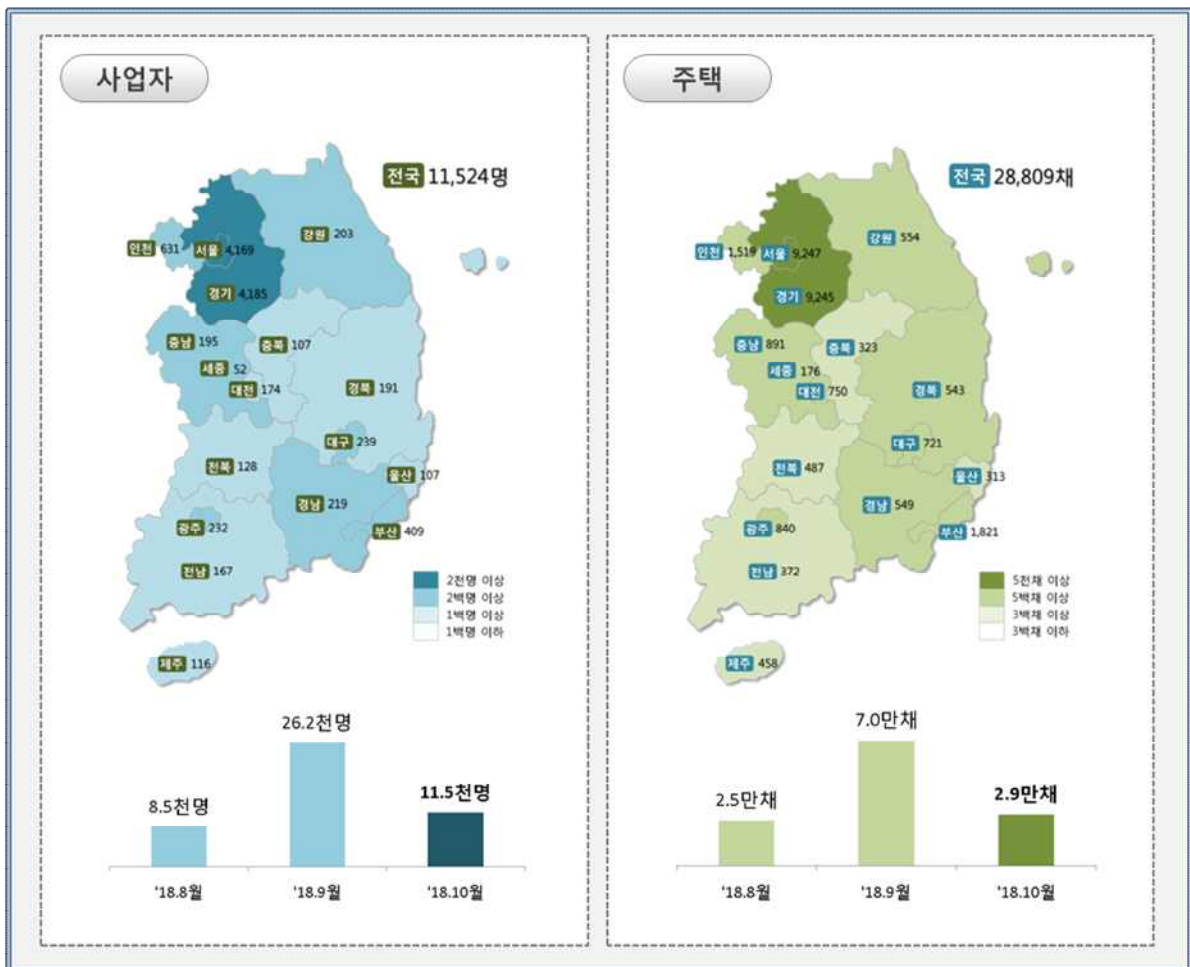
사업자

전국 11,524명

인천 631
서울 4,169
강원 203
경기 4,185
충남 195
충북 107
세종 52
대전 174
경북 191
대구 239
전북 128
울산 107
경남 219
부산 409
광주 232
전남 167
제주 116

2천명 이상
2백명 이상
1백명 이상
1백명 이하

26.2천명
8.5천명
11.5천명

'18.8월
'18.9월
'18.10월

주택

전국 28,809채

인천 1,519
서울 9,247
강원 554
경기 9,245
충남 891
충북 323
세종 176
대전 750
경북 543
대구 721
전북 487
울산 313
경남 549
부산 1,821
광주 840
전남 372
제주 458

5천채 이상
5백채 이상
3백채 이상
3백채 이하

7.0만채
2.5만채
2.9만채

'18.8월
'18.9월
'18.10월